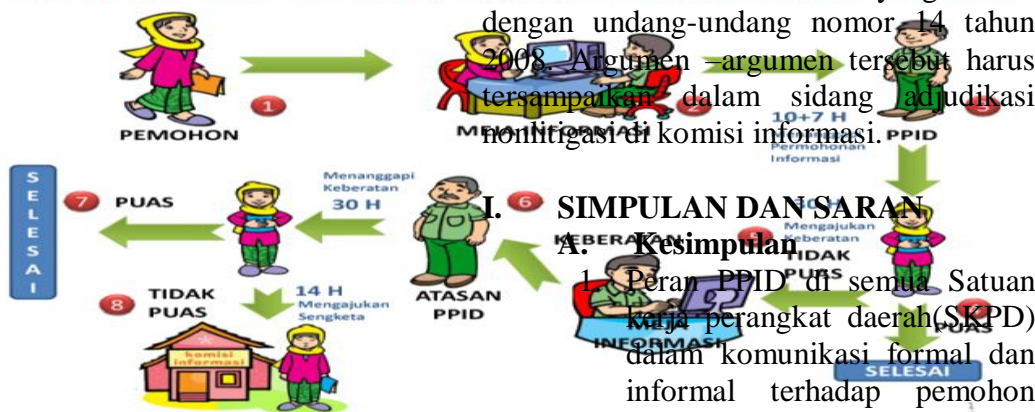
PEMOHON

1

dengan undang-undang nomor 14 tahun 2008. Argumen –argumen tersebut harus tersampaikan dalam sidang adjudikasi nonlitigasi di komisi informasi.

10+7 H
Permohonan
Informasi

PPID

S
E
L
E
S
A
I

7 PUAS

Menanggapi
Keberatan
30 H

6

I. SIMPULAN DAN SARAN

A. Kesimpulan

1. Peran PPID di semua Satuan kerja perangkat daerah(SKPD) dalam komunikasi formal dan informal terhadap pemohon

8 TIDAK PUAS

14 H
Mengajukan
Sengketa

komisi
informasi

ATASAN
PPID

Mengajukan
Keberatan
TIDAK
PUAS

SELESAI